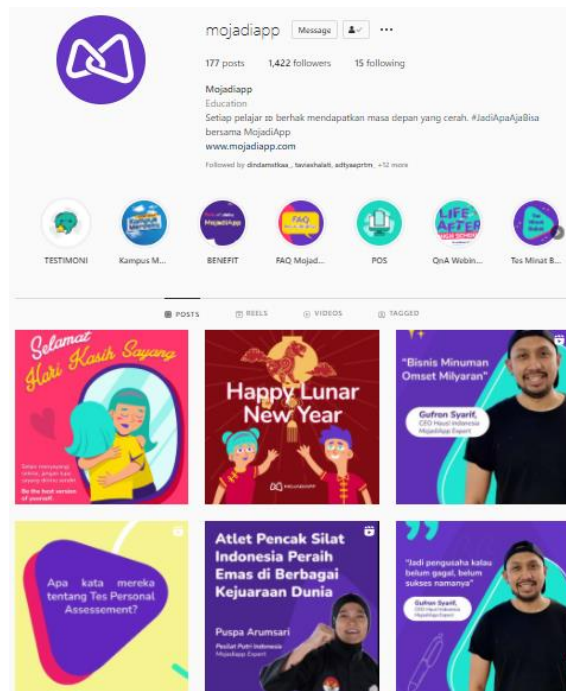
mojadiapp Message ...

177 posts 1,422 followers 15 following

Mojadiapp
Education
Setiap pelajar ∞ berhak mendapatkan masa depan yang cerah. #JadiApaAjaBisa bersama MojadiApp
www.mojadiapp.com
Followed by dindamstkaa_, taviaxhalati, adtyaeprtm_ +12 more

TESTIMONI
Kampus M...
BENEFIT
FAQ Mojad...
POS
QnA Webin...
Tes Minat B...

POSTS REELS VIDEOS TAGGED

Selamat Hari Kasih Sayang
Be the best version of yourself

Happy Lunar New Year
MOJADIAPP

"Bisnis Minuman Omset Milyaran"
Gufron Syarif,
CEO Haus! Indonesia
MojadiApp Expert

Apa kata mereka tentang Tes Personal Assessment?

Atlet Pencak Silat Indonesia Peraih Emas di Berbagai Kejuaraan Dunia
Puspa Arumsari
Pesilat Putri Indonesia
Mojadiapp Expert

"Jadi pengusaha kalau belum gagal, belum sukses namanya"
Gufron Syarif,
CEO Haus! Indonesia
MojadiApp Expert